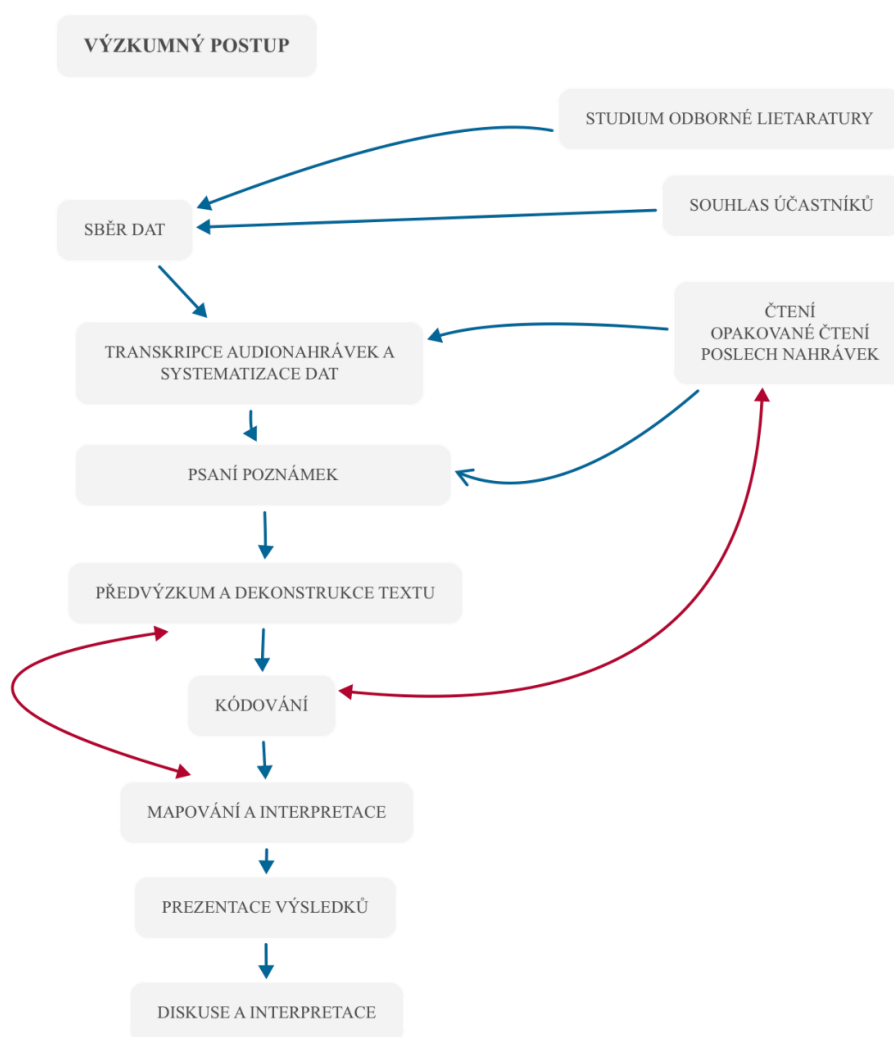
VÝZKUMNÝ POSTUP

STUDIUM ODBORNÉ LIETARATURY

SBĚR DAT

SOUHLAS ÚČASTNÍKŮ

TRANSKRIPCE AUDIONAHRÁVEK A SYSTEMATIZACE DAT

ČTENÍ
OPAKOVANÉ ČTENÍ
POSLECH NAHRÁVEK

PSANÍ POZNÁMEK

PŘEDVÝZKUM A DEKONSTRUKCE TEXTU

KÓDOVÁNÍ

MAPOVÁNÍ A INTERPRETACE

PREZENTACE VÝSLEDKŮ

DISKUSE A INTERPRETACE